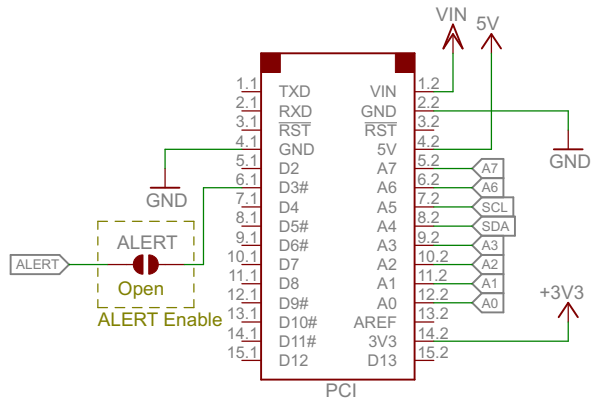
VIN
5V
1.1 TXD
2.1 RXD
3.1 $\overline{RST}$
4.1 GND
5.1 D2
6.1 D3#
7.1 D4
8.1 D5#
9.1 D6#
10.1 D7
11.1 D8
12.1 D9#
13.1 D10#
14.1 D11#
15.1 D12
VIN 1.2
GND 2.2
$\overline{RST}$ 3.2
5V 4.2
A7 5.2
A6 6.2
A5 7.2
A4 8.2
A3 9.2
A2 10.2
A1 11.2
A0 12.2
AREF 13.2
3V3 14.2
D13 15.2
PCI
GND
GND
A7
A6
SCL
SDA
A3
A2
A1
A0
+3V3
ALERT
ALERT
Open
ALERT Enable